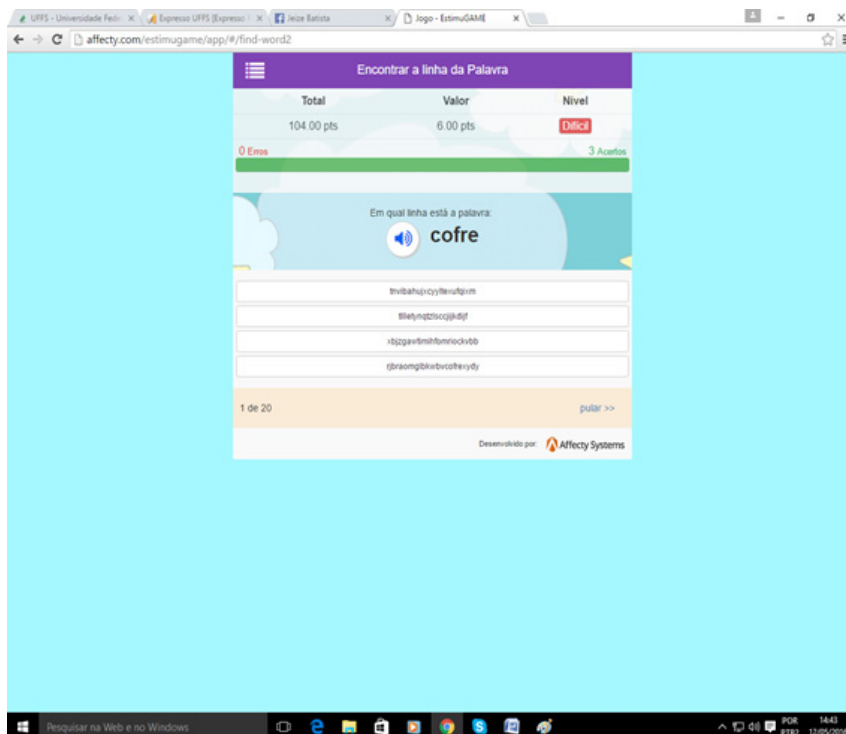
UFFS - Universidade Fede × | Expresso UFFS [Expresso × | Jeize Batista × | Jogo - EstimuGAME ×

affecty.com/estimugame/app/#/find-word2

Encontrar a linha da Palavra

| Total | Valor | Nível |
|---|---|---|
| 104.00 pts | 6.00 pts | Difícil |

0 Erros

3 Acertos

Em qual linha está a palavra:

cofre

tnvibahujxcyyltexufqixm

tlletynqtzlsccjijkdijf

xbjzgawtimihfomrlockvbb

rjbraomglbkwbvcofrexydy

1 de 20

pular >>

Desenvolvido por: Affecty Systems

Pesquisar na Web e no Windows

POR PTB2 14:43 12/05/2016